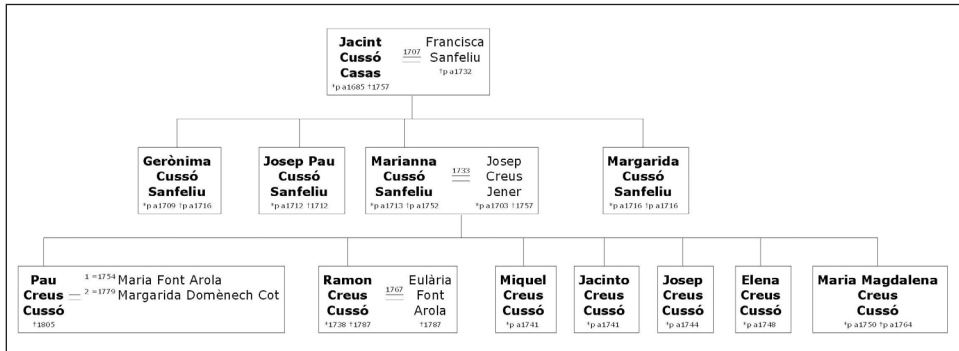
Jacint Cussó Casas
*p a1685 †1757
1707
Francisca Sanfeliu
†p a1732

Gerònima Cussó Sanfeliu
*p a1709 †p a1716

Josep Pau Cussó Sanfeliu
*p a1712 †1712

Marianna Cussó Sanfeliu
*p a1713 †p a1752
1733
Josep Creus Jener
*p a1703 †1757

Margarida Cussó Sanfeliu
*p a1716 †p a1716

Pau Creus Cussó
†1805
1 =1754 Maria Font Arola
2 =1779 Margarida Domènech Cot

Ramon Creus Cussó
*1738 †1787
1767
Eulària Font Arola
†1787

Miquel Creus Cussó
*p a1741

Jacinto Creus Cussó
*p a1741

Josep Creus Cussó
*p a1744

Elena Creus Cussó
*p a1748

Maria Magdalena Creus Cussó
*p a1750 †p a1764